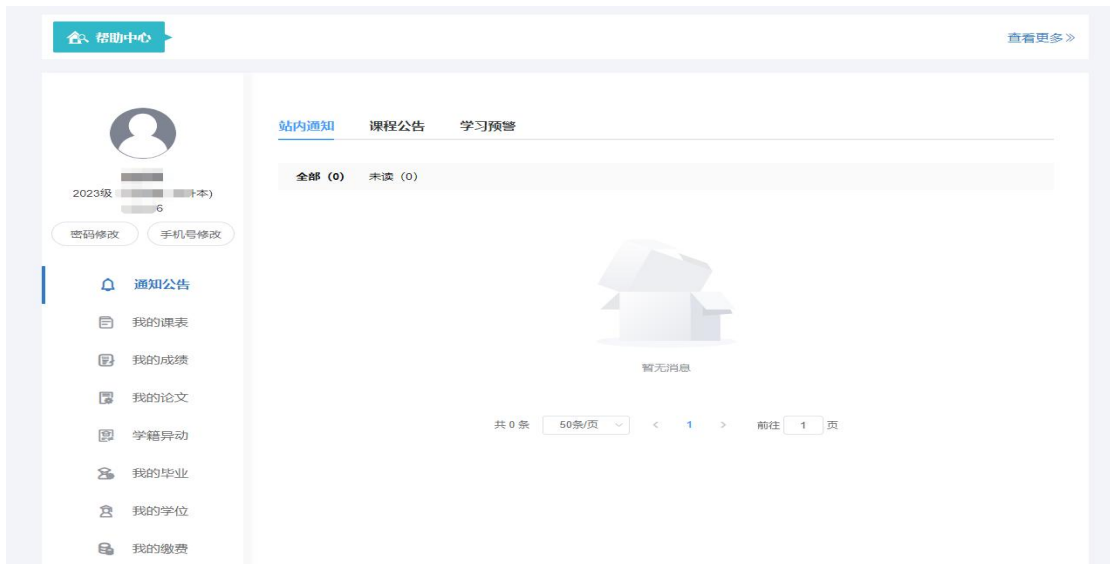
帮助中心

查看更多»

2023级 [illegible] 本)
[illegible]6

密码修改　手机号修改

通知公告
我的课表
我的成绩
我的论文
学籍异动
我的毕业
我的学位
我的缴费

站内通知　课程公告　学习预警

全部 (0)　未读 (0)

暂无消息

共 0 条　50条/页　<　1　>　前往　1　页